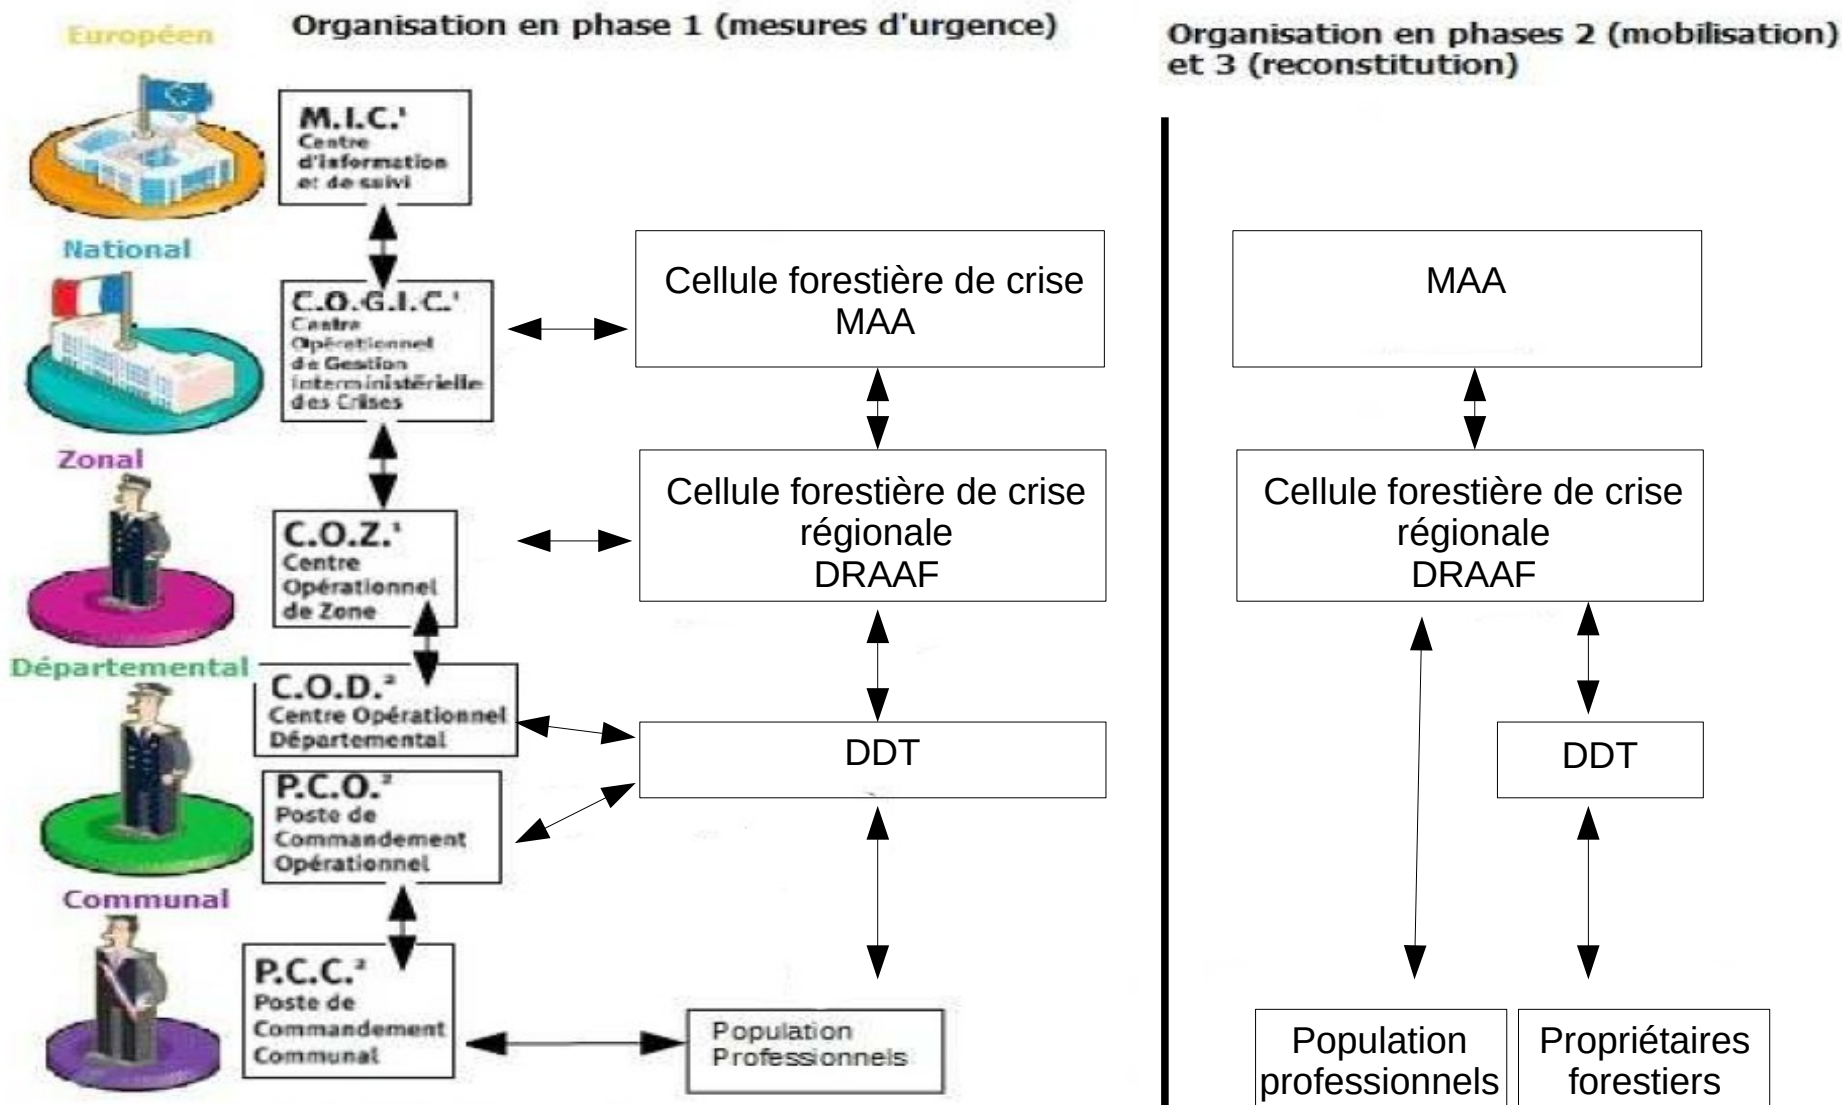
Organisation en phase 1 (mesures d'urgence)

Organisation en phases 2 (mobilisation) et 3 (reconstitution)

Européen

M.I.C.¹
Centre d'information et de suivi

National

C.O.G.I.C.¹
Centre Opérationnel de Gestion Interministérielle des Crises

Cellule forestière de crise MAA

MAA

Zonal

C.O.Z.¹
Centre Opérationnel de Zone

Cellule forestière de crise régionale DRAAF

Cellule forestière de crise régionale DRAAF

Départemental

C.O.D.²
Centre Opérationnel Départemental

DDT

DDT

P.C.O.²
Poste de Commandement Opérationnel

Communal

P.C.C.²
Poste de Commandement Communal

Population Professionnels

Population professionnels

Propriétaires forestiers